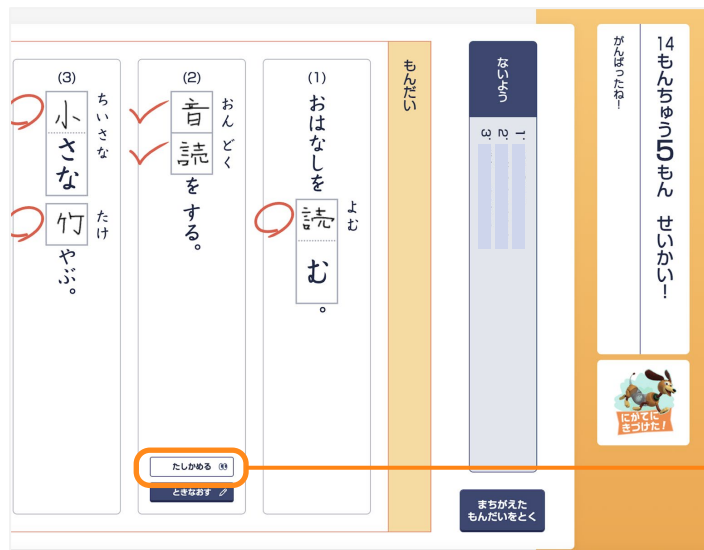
14もんちゅう5もん　せいかい!

がんばったね!

にがてに きづけた!

ないよう

1
2
3

もんだい

(1)
おはなしを 読む。
よむ

(2)
音読をする。
おんどく

(3)
小さな竹やぶ。
ちいさな　たけ

たしかめる

ときなおす

まちがえた もんだいをとく